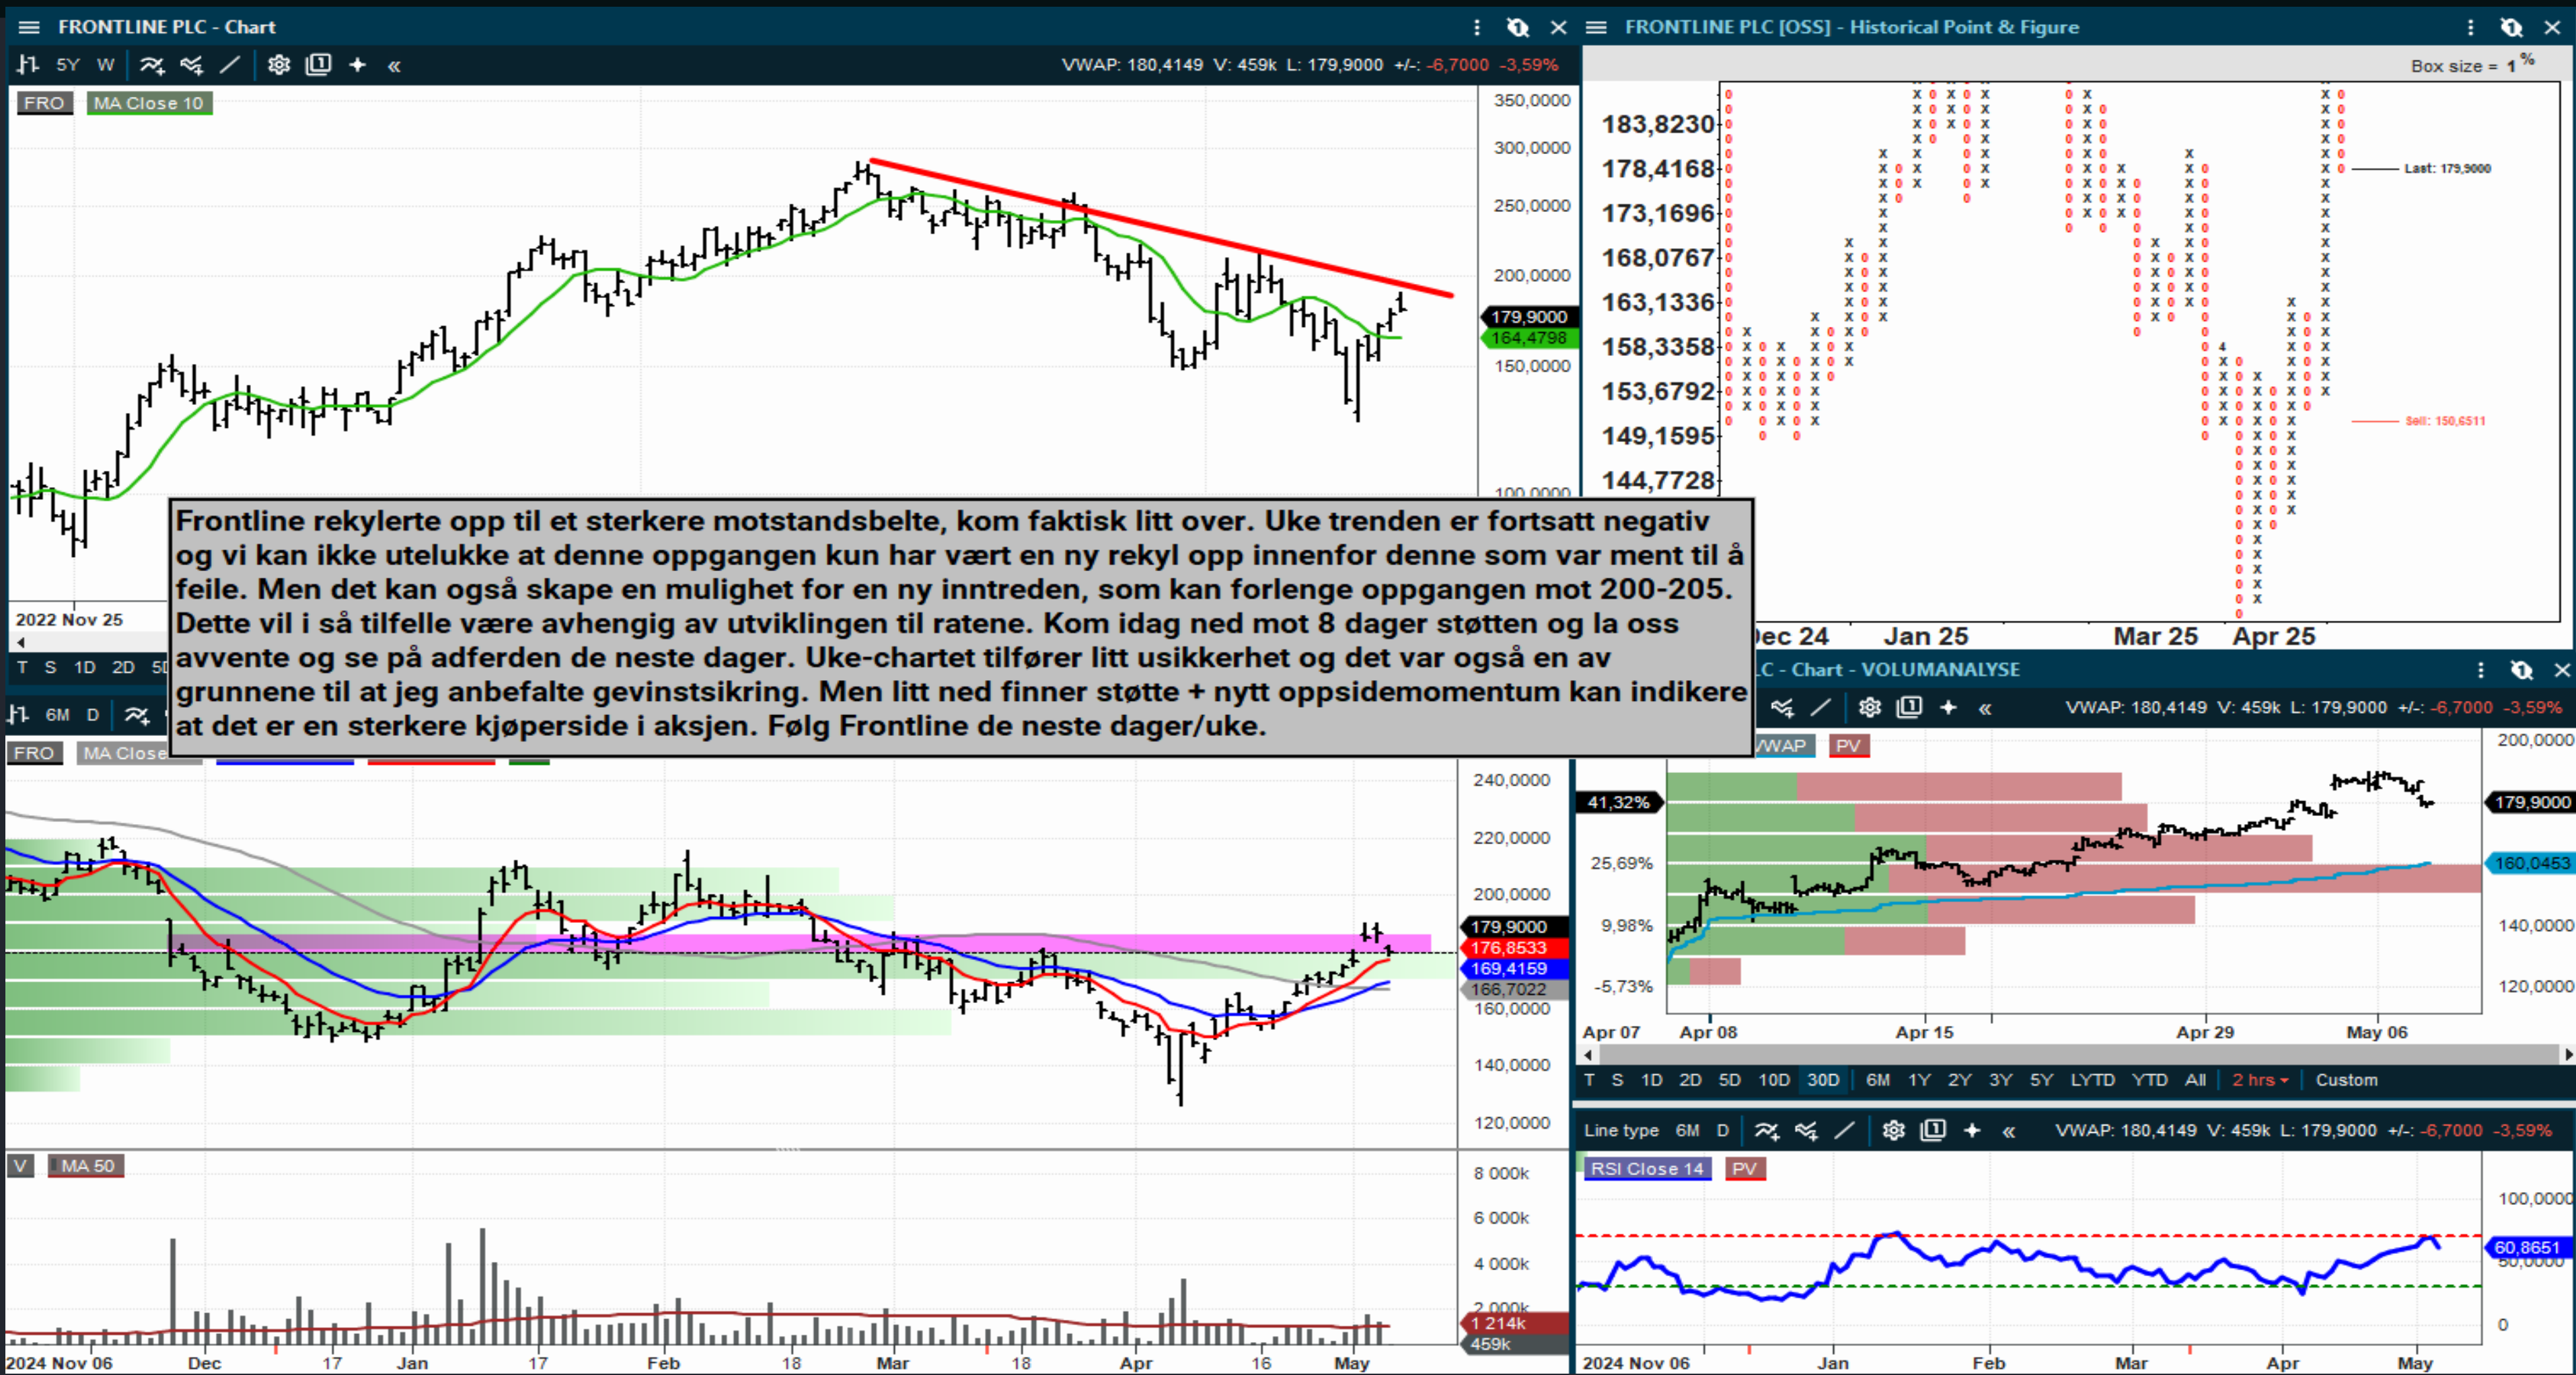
FRONTLINE PLC - Chart

5Y W

VWAP: 180,4149 V: 459k L: 179,9000 +/-: -6,7000 -3,59%

FRO MA Close 10

350,0000
300,0000
250,0000
200,0000
179,9000
164,4798
150,0000
100,0000

2022 Nov 25

T S 1D 2D 5D

FRONTLINE PLC [OSS] - Historical Point & Figure

Box size = 1 %

183,8230
178,4168
173,1696
168,0767
163,1336
158,3358
153,6792
149,1595
144,7728

Last: 179,9000

Sell: 150,6511

Dec 24 Jan 25 Mar 25 Apr 25

Frontline rekylerte opp til et sterkere motstandsbelte, kom faktisk litt over. Uke trenden er fortsatt negativ og vi kan ikke utelukke at denne oppgangen kun har vært en ny rekyl opp innenfor denne som var ment til å feile. Men det kan også skape en mulighet for en ny inntreden, som kan forlenge oppgangen mot 200-205. Dette vil i så tilfelle være avhengig av utviklingen til ratene. Kom idag ned mot 8 dager støtten og la oss avvente og se på adferden de neste dager. Uke-chartet tilfører litt usikkerhet og det var også en av grunnene til at jeg anbefalte gevinstsikring. Men litt ned finner støtte + nytt oppsidemomentum kan indikere at det er en sterkere kjøperside i aksjen. Følg Frontline de neste dager/uke.

6M D

FRO MA Close

240,0000
220,0000
200,0000
179,9000
176,8533
169,4159
166,7022
160,0000
140,0000
120,0000

V MA 50

8 000k
6 000k
4 000k
2 000k
1 214k
459k

2024 Nov 06 Dec 17 Jan 17 Feb 18 Mar 18 Apr 16 May

LC - Chart - VOLUMANALYSE

VWAP: 180,4149 V: 459k L: 179,9000 +/-: -6,7000 -3,59%

VWAP PV

200,0000
41,32%
179,9000
25,69%
160,0453
9,98%
140,0000
-5,73%
120,0000

Apr 07 Apr 08 Apr 15 Apr 29 May 06

T S 1D 2D 5D 10D 30D 6M 1Y 2Y 3Y 5Y LYTD YTD All 2 hrs Custom

Line type 6M D

VWAP: 180,4149 V: 459k L: 179,9000 +/-: -6,7000 -3,59%

RSI Close 14 PV

100,0000
60,8651
50,0000
0

2024 Nov 06 Jan Feb Mar Apr May